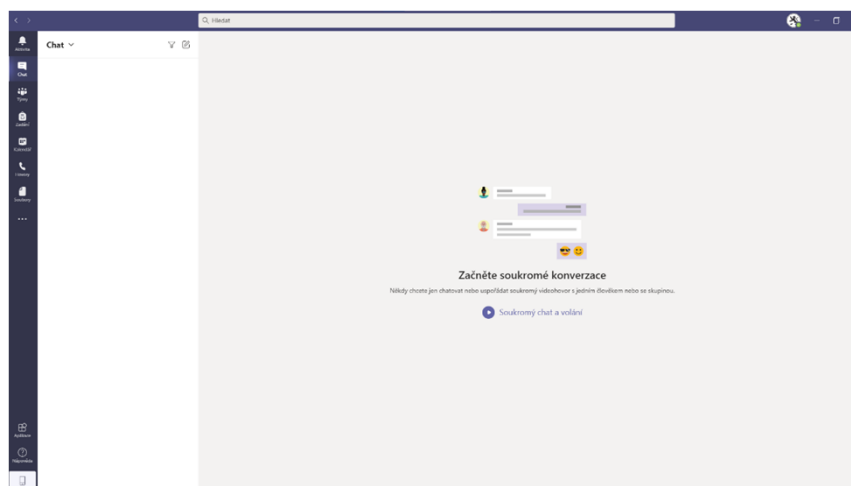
Hledat

Aktivita
Chat
Týmy
Zadání
Kalendář
Hovory
Soubory
...

Chat

Začněte soukromé konverzace

Někdy chcete jen chatovat nebo uspořádat soukromý videohovor s jedním členem nebo se skupinou.

Soukromý chat a volání

Aplikace
Nápověda